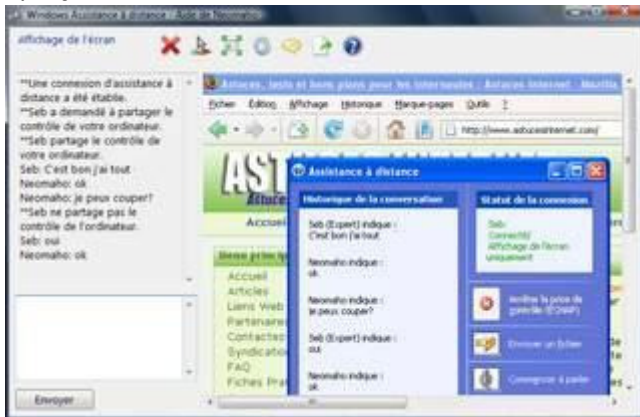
Windows Assistance à distance - Aide de Neomaho

Affichage de l'écran

**Une connexion d'assistance à distance a été établie.
**Seb a demandé à partager le contrôle de votre ordinateur.
**Seb partage le contrôle de votre ordinateur.
Seb: C'est bon j'ai tout
Neomaho: ok
Neomaho: je peux couper?
**Seb ne partage pas le contrôle de l'ordinateur.
Seb: oui
Neomaho: ok

Envoyer

Astuces, tests et bons plans pour les internautes - Astuces Internet - Mozilla

Fichier Édition Affichage Historique Marque-pages Outils ?

http://www.astuceinternet.com/

AST

Astuce

Accueil

Menu principal

Accueil
Articles
Liens Web
Partenaires
Contactez
Syndication
FAQ
Fiches Pra

Assistance à distance

Historique de la conversation

Seb (Expert) indique :
C'est bon j'ai tout

Neomaho indique :
ok

Neomaho indique :
je peux couper?

Seb (Expert) indique :
oui

Neomaho indique :
ok

Statut de la connexion

Seb
Connecté
Affichage de l'écran uniquement

Arrêter la prise de contrôle (ECHAP)

Envoyer un fichier

Commencer à parler